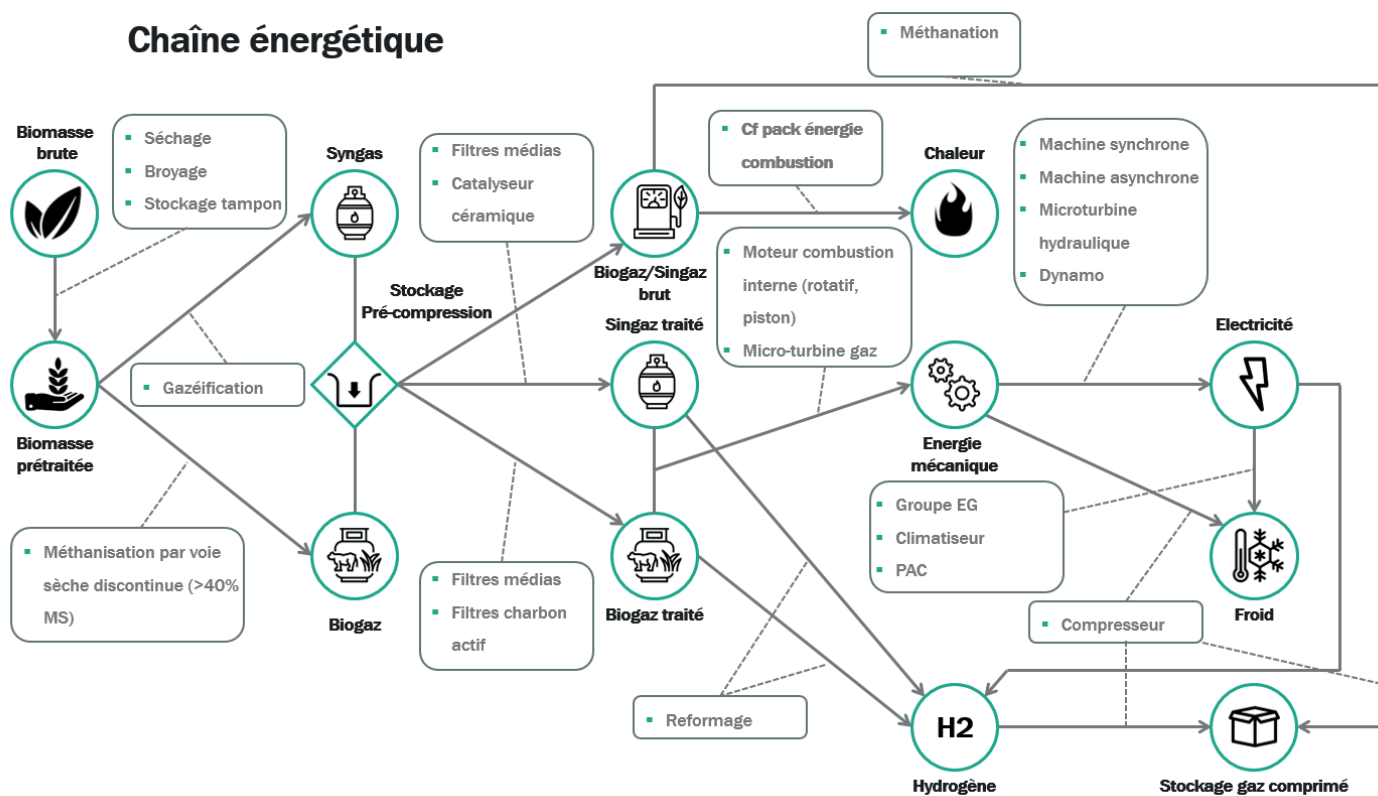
Chaîne énergétique

Méthanation

Biomasse brute

Séchage
Broyage
Stockage tampon

Syngas

Filtres médias
Catalyseur céramique

Cf pack énergie combustion

Chaleur

Machine synchrone
Machine asynchrone
Microturbine hydraulique
Dynamo

Biogaz/Singaz brut

Moteur combustion interne (rotatif, piston)
Micro-turbine gaz

Stockage
Pré-compression

Singaz traité

Electricité

Biomasse prétraitée

Gazéification

Energie mécanique

Groupe EG
Climatiseur
PAC

Méthanisation par voie sèche discontinue (>40% MS)

Filtres médias
Filtres charbon actif

Biogaz

Biogaz traité

Froid

Compresseur

Reformage

H2

Hydrogène

Stockage gaz comprimé